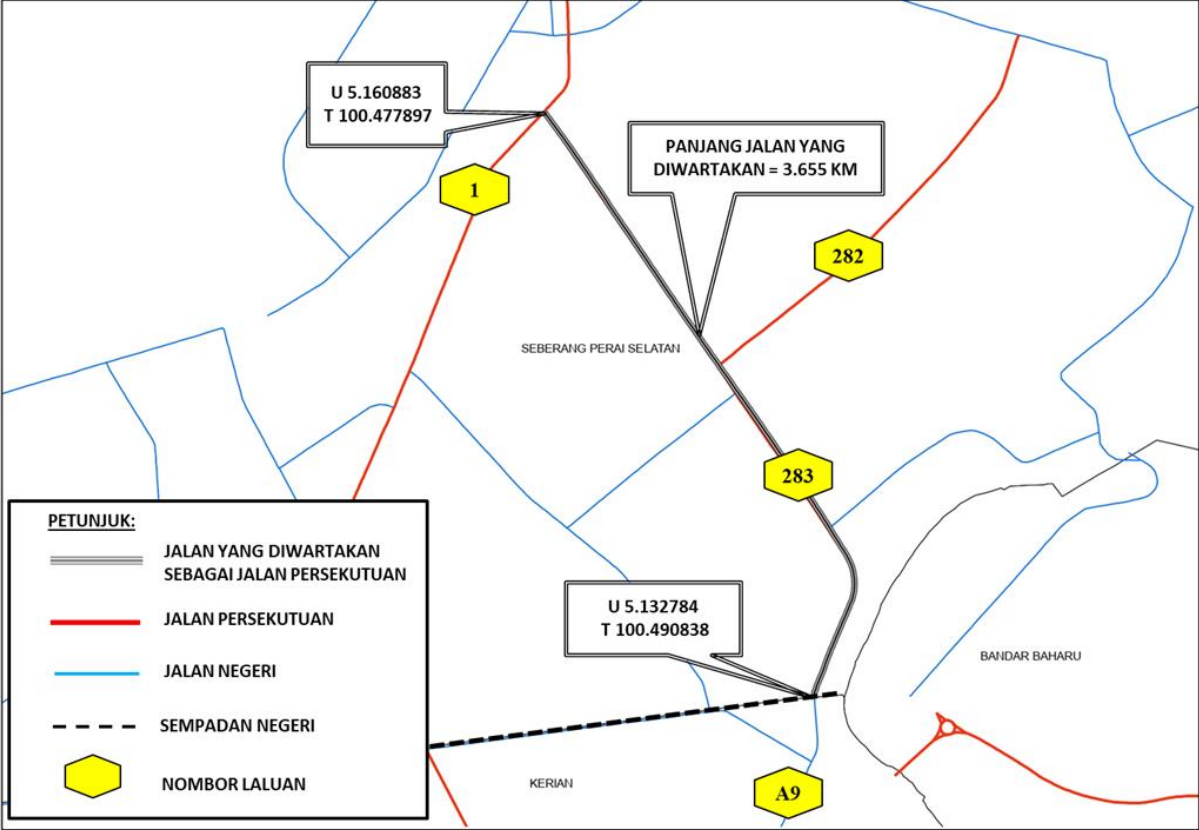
U 5.160883
T 100.477897

PANJANG JALAN YANG DIWARTAKAN = 3.655 KM

1

282

SEBERANG PERAI SELATAN

283

PETUNJUK:

JALAN YANG DIWARTAKAN SEBAGAI JALAN PERSEKUTUAN

JALAN PERSEKUTUAN

JALAN NEGERI

SEMPADAN NEGERI

NOMBOR LALUAN

U 5.132784
T 100.490838

BANDAR BAHARU

KERIAN

A9